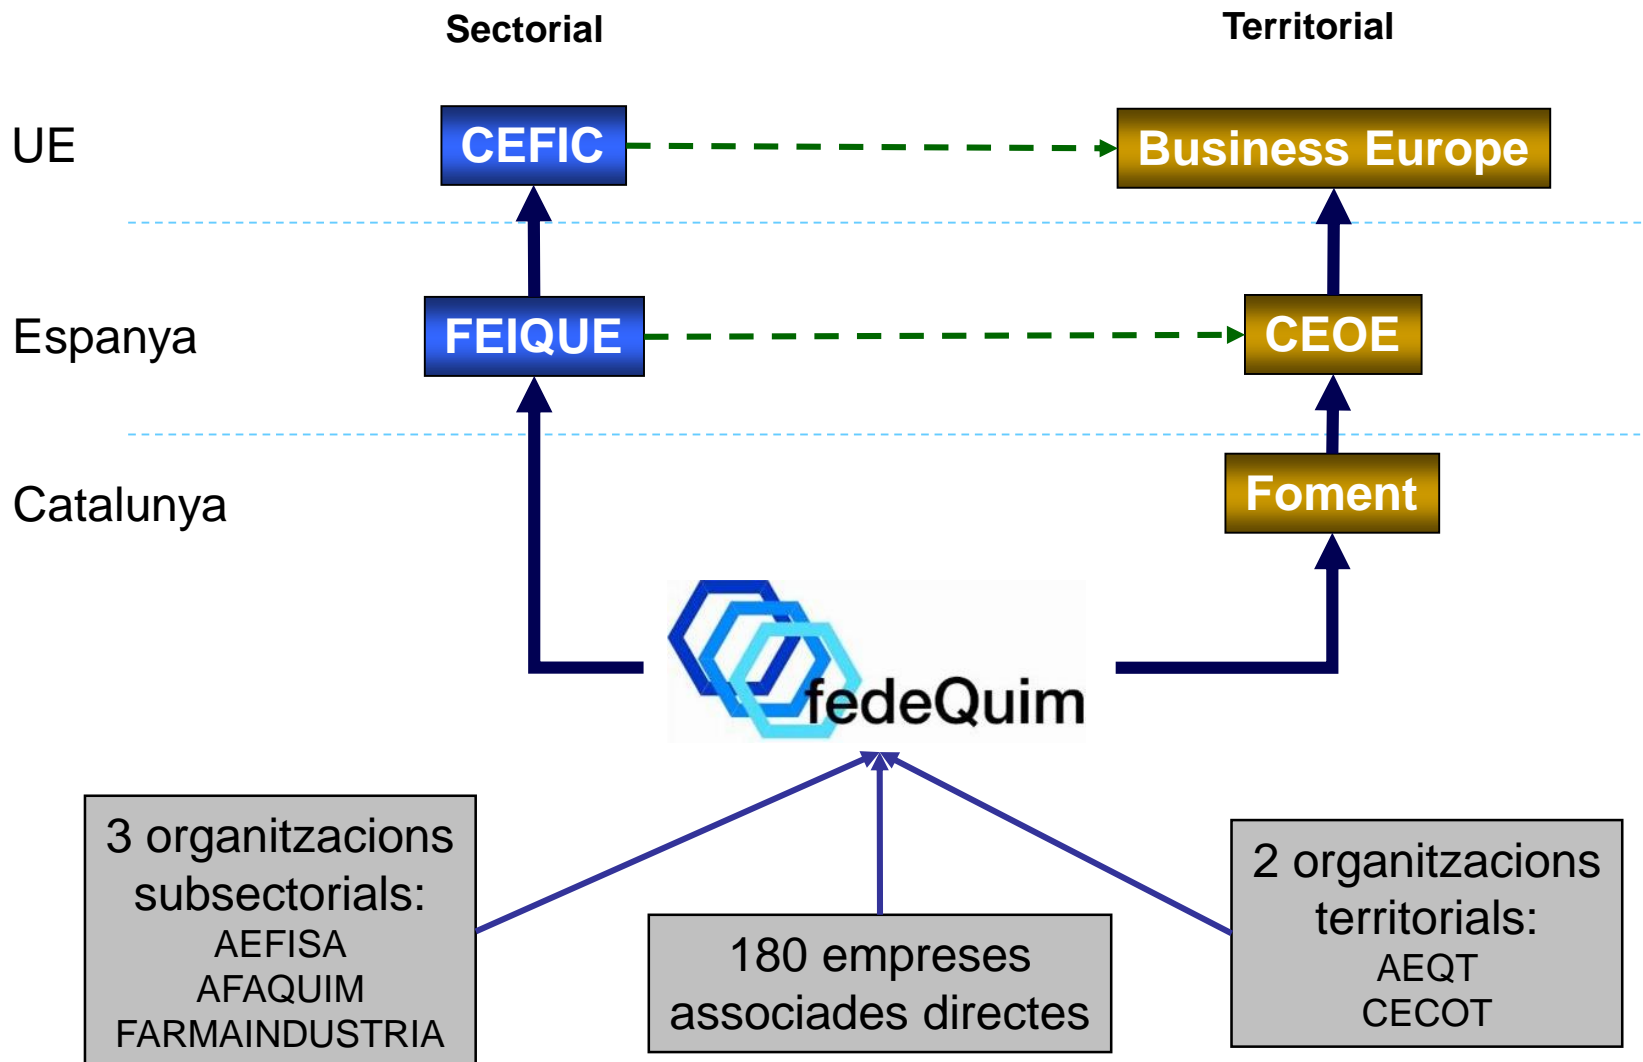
Sectorial

Territorial

UE

CEFIC

Business Europe

Espanya

FEIQUE

CEOE

Catalunya

Foment

fedeQuim

3 organitzacions subsectorials:
AEFISA
AFAQUIM
FARMAINDUSTRIA

180 empreses associades directes

2 organitzacions territorials:
AEQT
CECOT